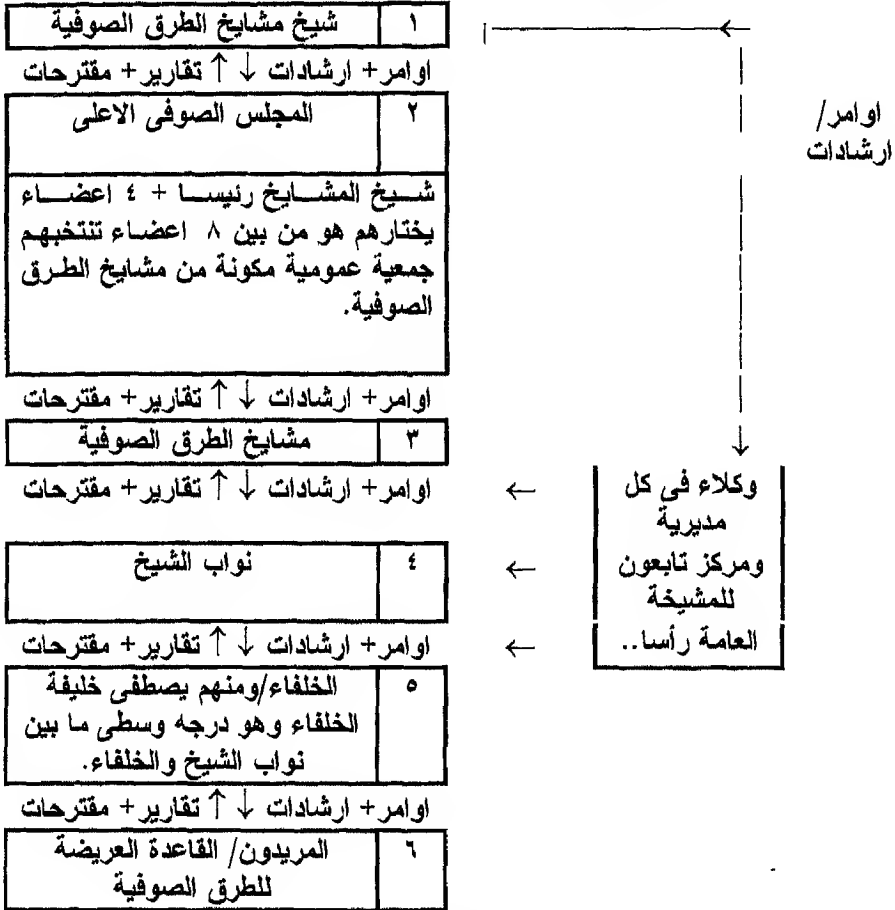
| ١ | شيخ مشايخ الطرق الصوفية |
|---|---|

اوامر+ ارشادات ↓ ↑ تقارير+ مقترحات

| ٢ | المجلس الصوفى الاعلى |
|---|---|

شيخ المشايخ رئيسا + ٤ اعضاء يختارهم هو من بين ٨ اعضاء تنتخبهم جمعية عمومية مكونة من مشايخ الطرق الصوفية.

اوامر+ ارشادات ↓ ↑ تقارير+ مقترحات

| ٣ | مشايخ الطرق الصوفية |
|---|---|

اوامر+ ارشادات ↓ ↑ تقارير+ مقترحات

| ٤ | نواب الشيخ |
|---|---|

اوامر+ ارشادات ↓ ↑ تقارير+ مقترحات

| ٥ | الخلفاء/ومنهم يصطفى خليفة الخلفاء وهو درجه وسطى ما بين نواب الشيخ والخلفاء. |
|---|---|

اوامر+ ارشادات ↓ ↑ تقارير+ مقترحات

| ٦ | المريدون/ القاعدة العريضة للطرق الصوفية |
|---|---|

اوامر/ ارشادات

وكلاء فى كل مديرية ومركز تابعون للمشيخة العامة رأسا..